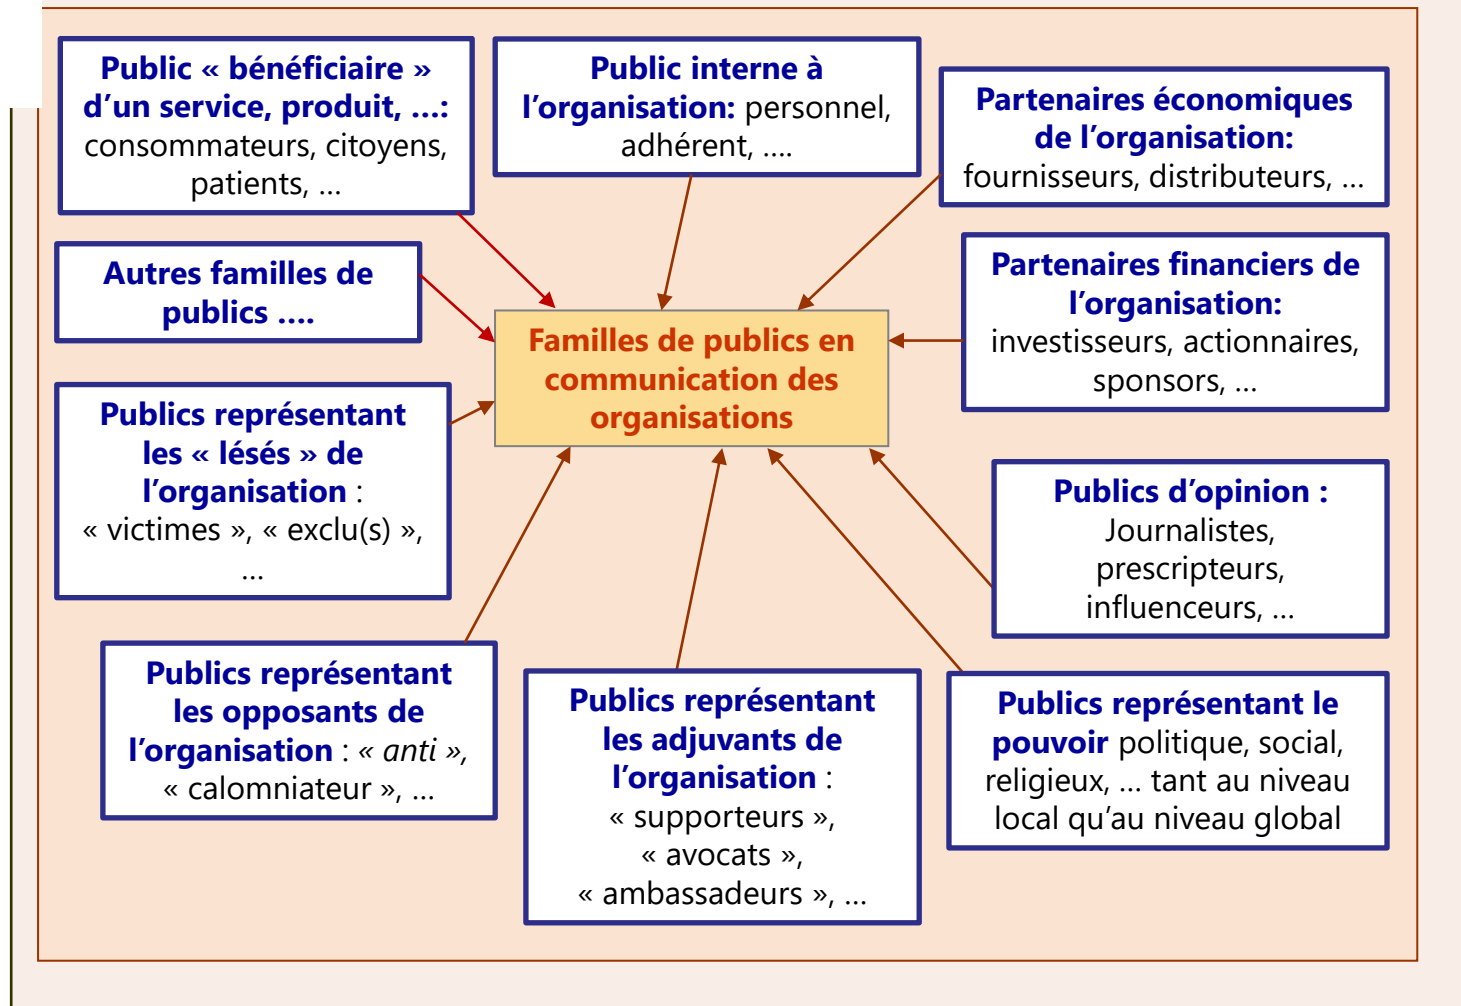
Public « bénéficiaire » d'un service, produit, ...: consommateurs, citoyens, patients, ...

Public interne à l'organisation: personnel, adhérent, ....

Partenaires économiques de l'organisation: fournisseurs, distributeurs, ...

Autres familles de publics ....

Familles de publics en communication des organisations

Partenaires financiers de l'organisation: investisseurs, actionnaires, sponsors, ...

Publics représentant les « lésés » de l'organisation : « victimes », « exclu(s) », ...

Publics d'opinion : Journalistes, prescripteurs, influenceurs, ...

Publics représentant les opposants de l'organisation : « anti », « calomniateur », ...

Publics représentant les adjuvants de l'organisation : « supporteurs », « avocats », « ambassadeurs », ...

Publics représentant le pouvoir politique, social, religieux, ... tant au niveau local qu'au niveau global